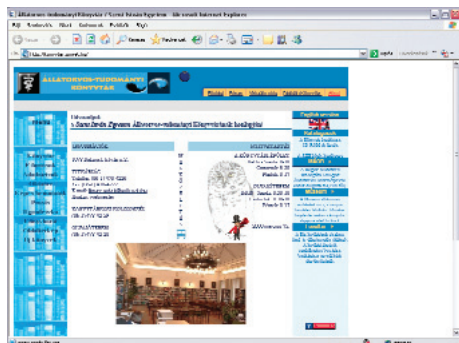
Állatorvos-tudományi Könyvtár | Szent István Egyetem - Microsoft Internet Explorer

Fájl Szerkesztés Nézet Kedvencek Eszközök Súgó

Vissza Keresés Kedvencek

http://konyvtar.univet.hu

ÁLLATORVOS-TUDOMÁNYI KÖNYVTÁR

Üdvözöljük
a Szent István Egyetem Állatorvos-tudományi Könyvtárának honlapján!

NYITVATARTÁS

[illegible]

Google

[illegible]